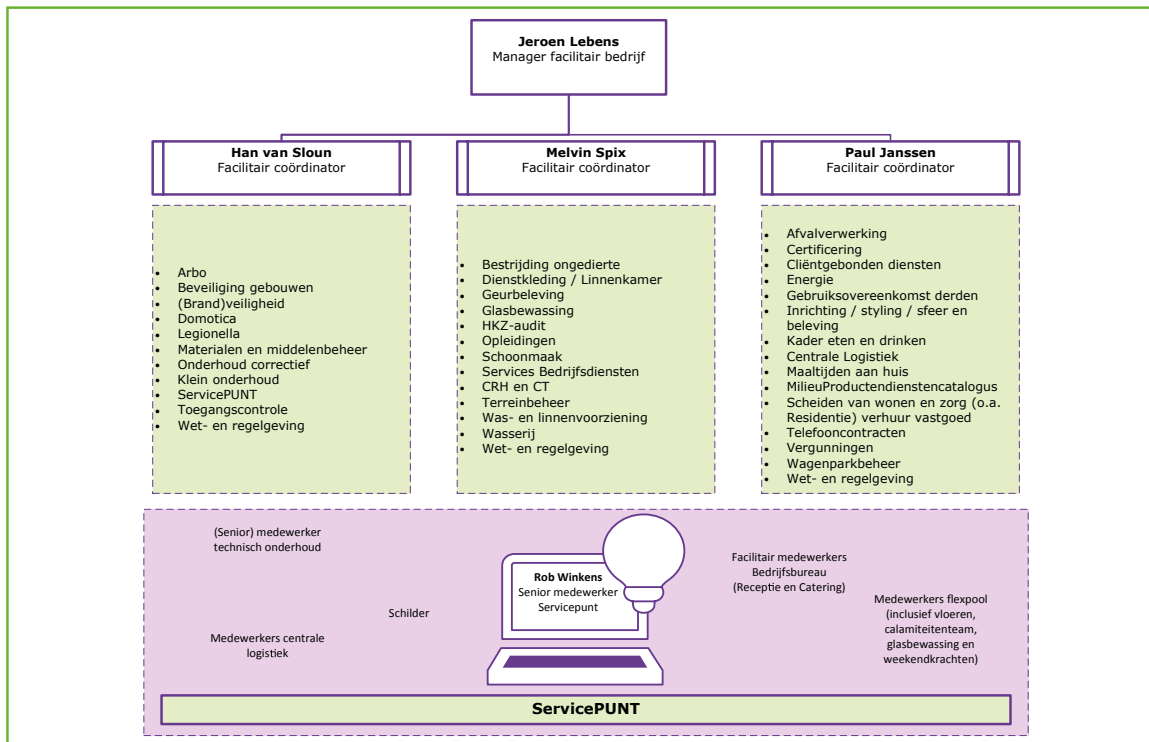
**Jeroen Lebens**
Manager facilitair bedrijf

**Han van Sloun**
Facilitair coördinator

**Melvin Spix**
Facilitair coördinator

**Paul Janssen**
Facilitair coördinator

- Arbo
- Beveiliging gebouwen
- (Brand)veiligheid
- Domotica
- Legionella
- Materialen en middelenbeheer
- Onderhoud correctief
- Klein onderhoud
- ServicePUNT
- Toegangscontrole
- Wet- en regelgeving

- Bestrijding ongedierte
- Dienstkleding / Linnenkamer
- Geurbeleving
- Glasbewassing
- HKZ-audit
- Opleidingen
- Schoonmaak
- Services Bedrijfsdiensten
- CRH en CT
- Terreinbeheer
- Was- en linnenvoorziening
- Wasserij
- Wet- en regelgeving

- Afvalverwerking
- Certificering
- Cliëntgebonden diensten
- Energie
- Gebruiksovereenkomst derden
- Inrichting / styling / sfeer en beleving
- Kader eten en drinken
- Centrale Logistiek
- Maaltijden aan huis
- MilieuProductendienstencatalogus
- Scheiden van wonen en zorg (o.a. Residentie) verhuur vastgoed
- Telefooncontracten
- Vergunningen
- Wagenparkbeheer
- Wet- en regelgeving

(Senior) medewerker technisch onderhoud

Schilder

Medewerkers centrale logistiek

**Rob Winkens**
Senior medewerker Servicepunt

Facilitair medewerkers Bedrijfsbureau (Receptie en Catering)

Medewerkers flexpool (inclusief vloeren, calamiteitenteam, glasbewassing en weekendkrachten)

**ServicePUNT**